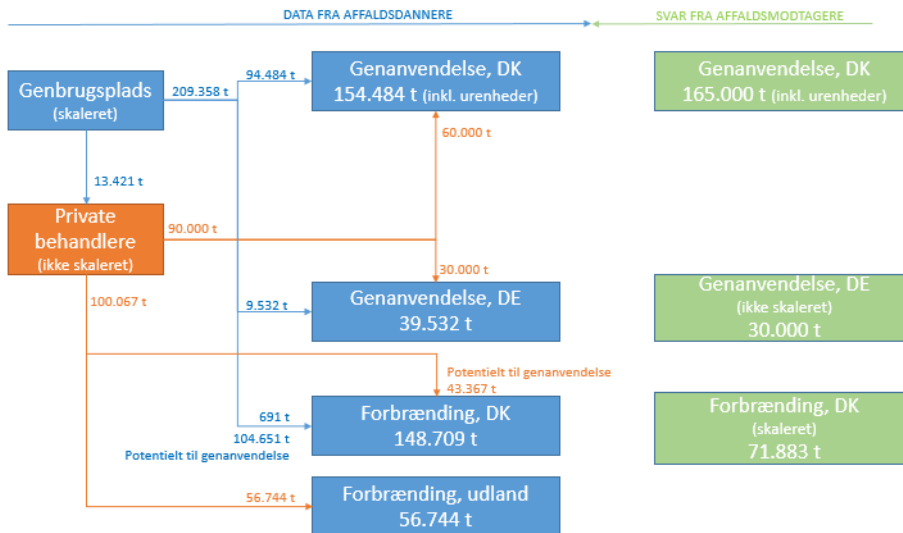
DATA FRA AFFALDSDANNERE

SVAR FRA AFFALDSMODTAGERE

Genbrugsplads
(skaleret)

209.358 t

94.484 t

Genanvendelse, DK
154.484 t (inkl. urenheder)

Genanvendelse, DK
165.000 t (inkl. urenheder)

60.000 t

13.421 t

Private behandlere
(ikke skaleret)

90.000 t

30.000 t

100.067 t

9.532 t

Genanvendelse, DE
39.532 t

Genanvendelse, DE
(ikke skaleret)
30.000 t

Potentielt til genanvendelse
43.367 t

691 t

Forbrænding, DK
148.709 t

Forbrænding, DK
(skaleret)
71.883 t

104.651 t
Potentielt til genanvendelse

56.744 t

Forbrænding, udland
56.744 t